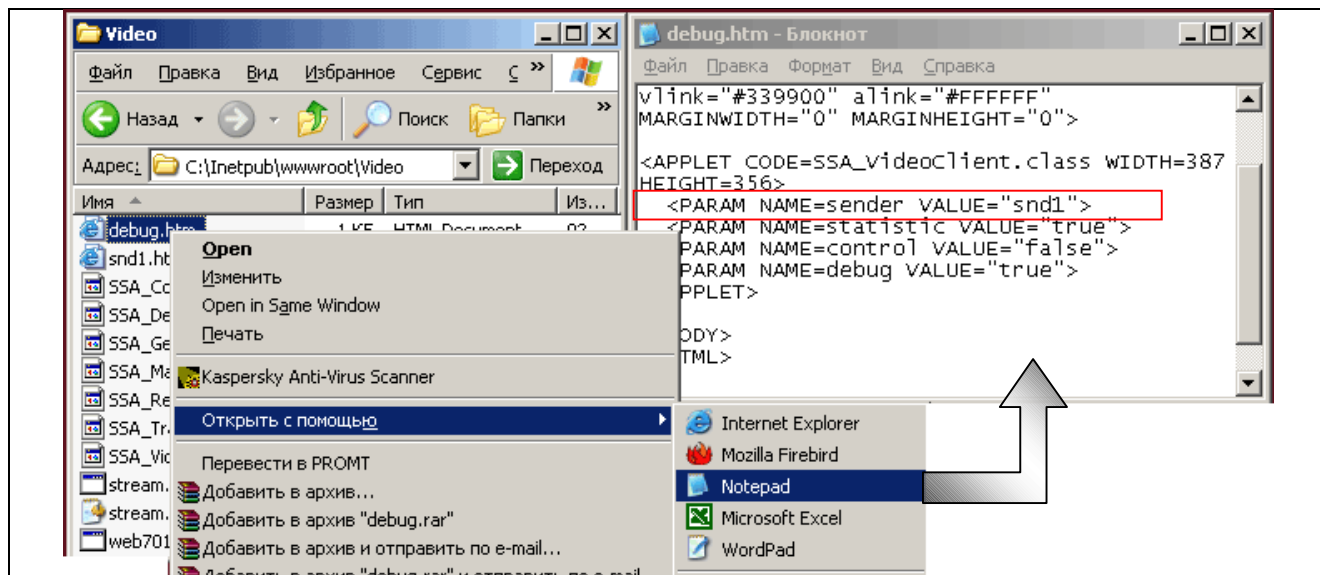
Video

Файл Правка Вид Избранное Сервис С »

Назад Поиск Папки »

Адрес: C:\Inetpub\wwwroot\Video Переход

| Имя | Размер | Тип | Из... |
|---|---|---|---|
| debug.htm | 1 КБ | HTML Document | 02 |
| snd1.ht | | | |
| SSA_Co | | | |
| SSA_De | | | |
| SSA_Ge | | | |
| SSA_Ma | | | |
| SSA_Re | | | |
| SSA_Tr | | | |
| SSA_Vic | | | |
| stream. | | | |
| stream. | | | |
| web701 | | | |

Open
Изменить
Open in Same Window
Печать
Kaspersky Anti-Virus Scanner
Открыть с помощью
Перевести в PROMT
Добавить в архив...
Добавить в архив "debug.rar"
Добавить в архив и отправить по e-mail...
Добавить в архив "debug.rar" и отправить по e-mail

Internet Explorer
Mozilla Firebird
Notepad
Microsoft Excel
WordPad

debug.htm - Блокнот

Файл Правка Формат Вид Справка

vlink="#339900" alink="#FFFFFF"
MARGINWIDTH="0" MARGINHEIGHT="0">

<APPLET CODE=SSA_VideoClient.class WIDTH=387
HEIGHT=356>
<PARAM NAME=sender VALUE="snd1">
<PARAM NAME=statistic VALUE="true">
PARAM NAME=control VALUE="false">
PARAM NAME=debug VALUE="true">
PPLET>

ODY>
TML>